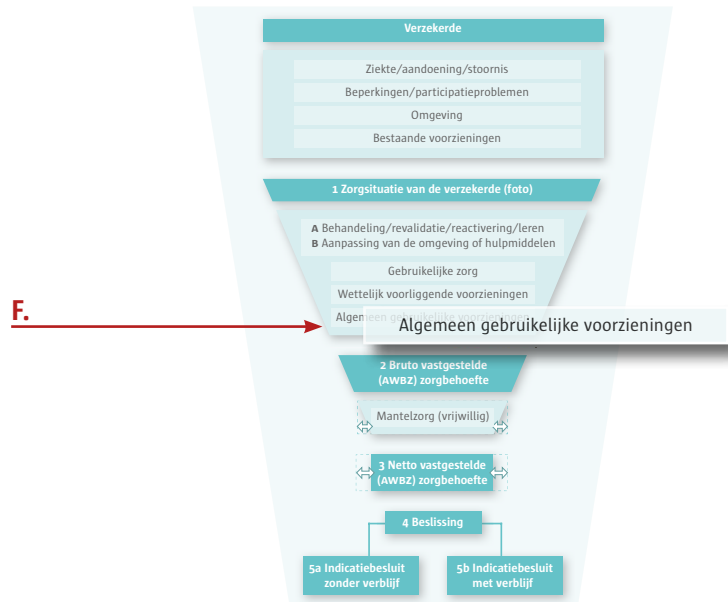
Verzekerde

Ziekte/aandoening/stoornis

Beperkingen/participatieproblemen

Omgeving

Bestaande voorzieningen

1 Zorgsituatie van de verzekerde (foto)

A Behandeling/revalidatie/reactivering/leren
B Aanpassing van de omgeving of hulpmiddelen

Gebruikelijke zorg

Wettelijk voorliggende voorzieningen

Algemeen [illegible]

F.

Algemeen gebruikelijke voorzieningen

2 Bruto vastgestelde (AWBZ) zorgbehoefte

Mantelzorg (vrijwillig)

3 Netto vastgestelde (AWBZ) zorgbehoefte

4 Beslissing

5a Indicatiebesluit zonder verblijf

5b Indicatiebesluit met verblijf